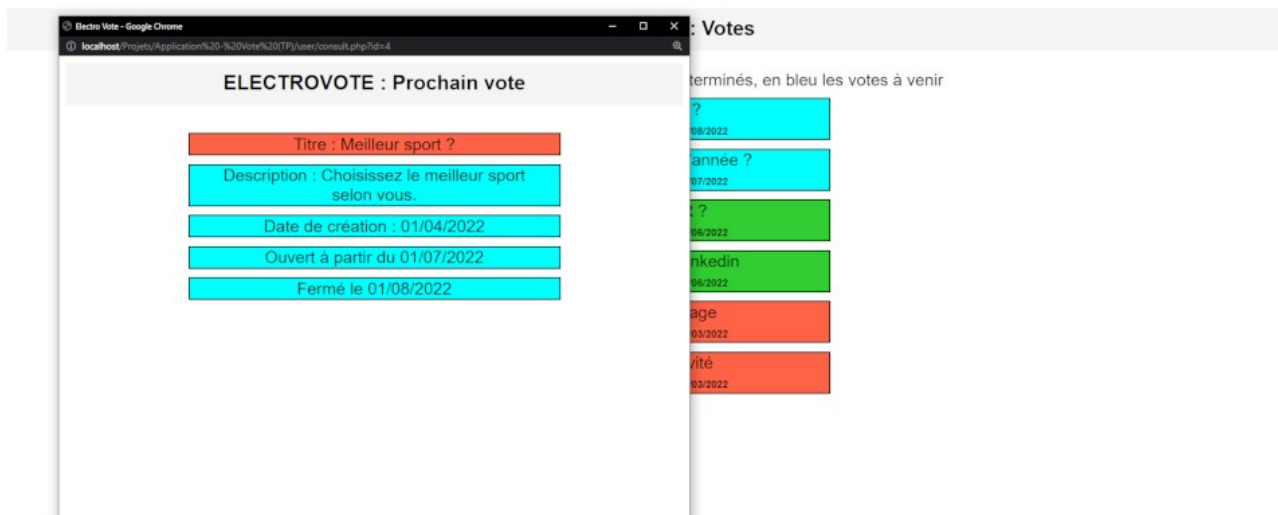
Electro Vote - Google Chrome
localhost/Projets/Application%20-%20Vote%20(TP)/user/consult.php?id=4

ELECTROVOTE : Prochain vote

Titre : Meilleur sport ?

Description : Choisissez le meilleur sport selon vous.

Date de création : 01/04/2022

Ouvert à partir du 01/07/2022

Fermé le 01/08/2022

: Votes

terminés, en bleu les votes à venir

?
/08/2022

année ?
/07/2022

?
/06/2022

nkedin
/06/2022

age
/03/2022

vité
/03/2022